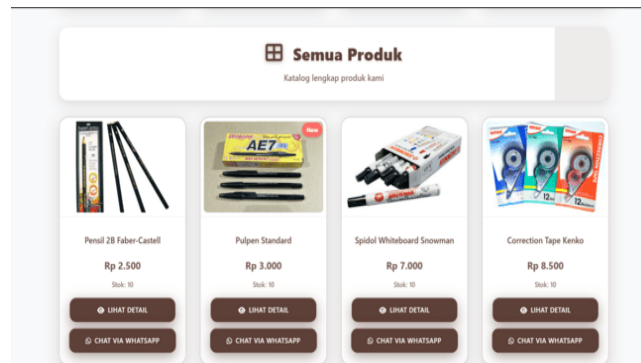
Semua Produk

Katalog lengkap produk kami

Pensil 2B Faber-Castell

Rp 2.500

Stok: 10

LIHAT DETAIL

CHAT VIA WHATSAPP

New

AE7

Pulpen Standard

Rp 3.000

Stok: 10

LIHAT DETAIL

CHAT VIA WHATSAPP

Spidol Whiteboard Snowman

Rp 7.000

Stok: 10

LIHAT DETAIL

CHAT VIA WHATSAPP

Correction Tape Kenko

Rp 8.500

Stok: 10

LIHAT DETAIL

CHAT VIA WHATSAPP